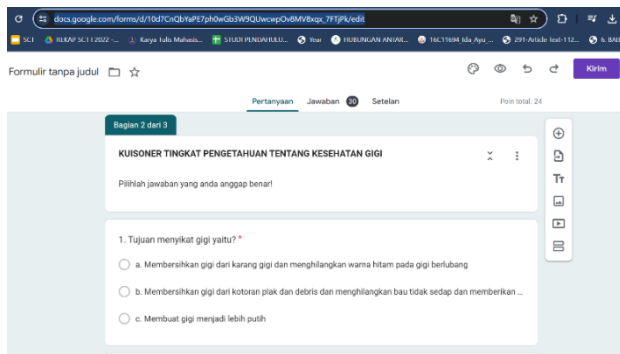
docs.google.com/forms/d/10d7CnQbYaPE7ph0wGb3W9QUwcwpOv8MV8xqx_7FTjPk/edit

SCI RUKAP SCT 1 2022 - ... Karya Tulis Mahasis... STUDI PENDAHULU... Your HUBUNGAN ANTAR... 16C11684_Ida_Ayu_... 291-Article Text-112... 6. BAB

Formulir tanpa judul

Kirim

Pertanyaan Jawaban 30 Setelan

Poin total: 24

Bagian 2 dari 3

KUISONER TINGKAT PENGETAHUAN TENTANG KESEHATAN GIGI

Pilihlah jawaban yang anda anggap benar!

1. Tujuan menyikat gigi yaitu? *

a. Membersihkan gigi dari karang gigi dan menghilangkan warna hitam pada gigi berlubang

b. Membersihkan gigi dari kotoran plak dan debris dan menghilangkan bau tidak sedap dan memberikan ...

c. Membuat gigi menjadi lebih putih